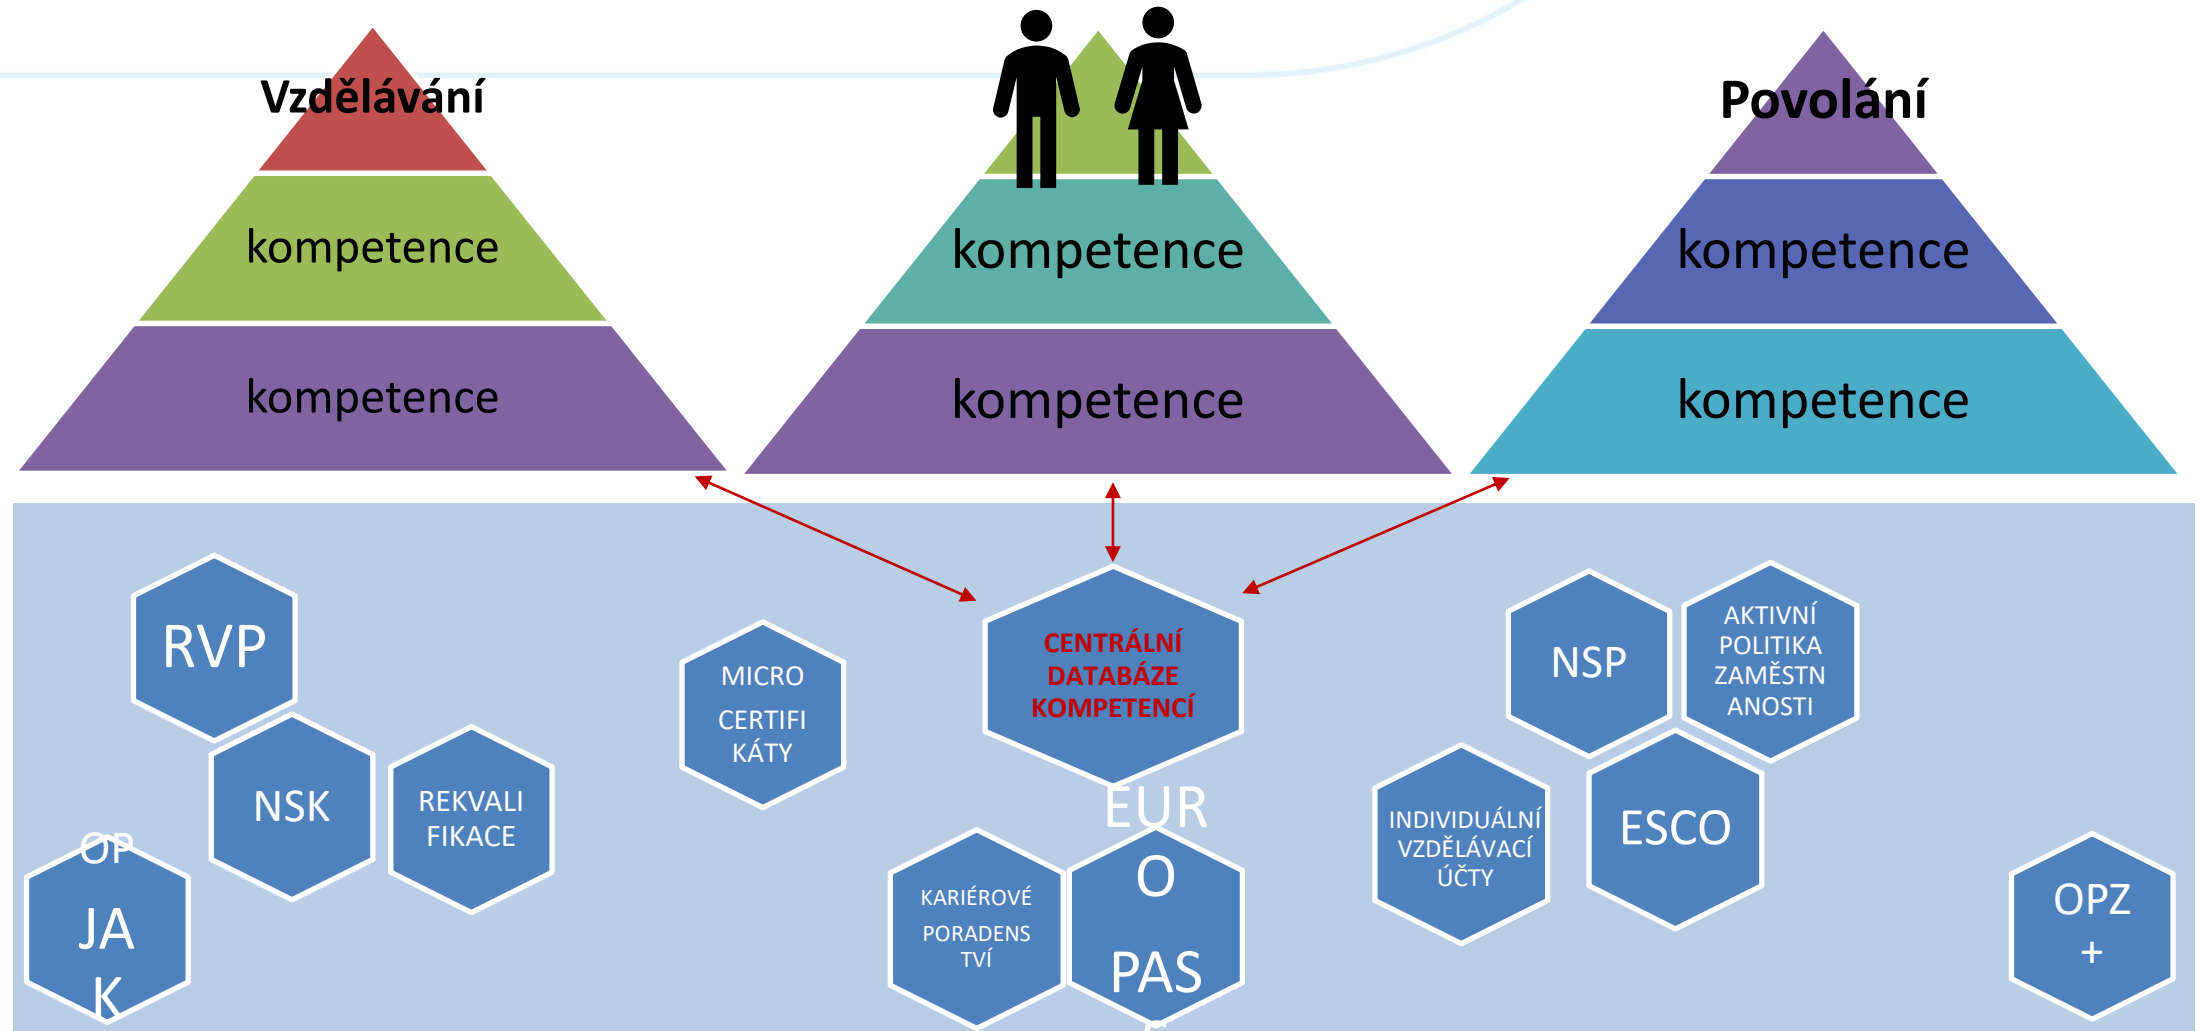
Vzdělávání

kompetence

kompetence

kompetence

kompetence

Povolání

kompetence

kompetence

RVP

NSK

REKVALI FIKACE

OP JA K

MICRO CERTIFI KÁTY

CENTRÁLNÍ DATABÁZE KOMPETENCÍ

EUR O PAS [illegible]

KARIÉROVÉ PORADENS TVÍ

NSP

AKTIVNÍ POLITIKA ZAMĚSTN ANOSTI

INDIVIDUÁLNÍ VZDĚLÁVACÍ ÚČTY

ESCO

OPZ +